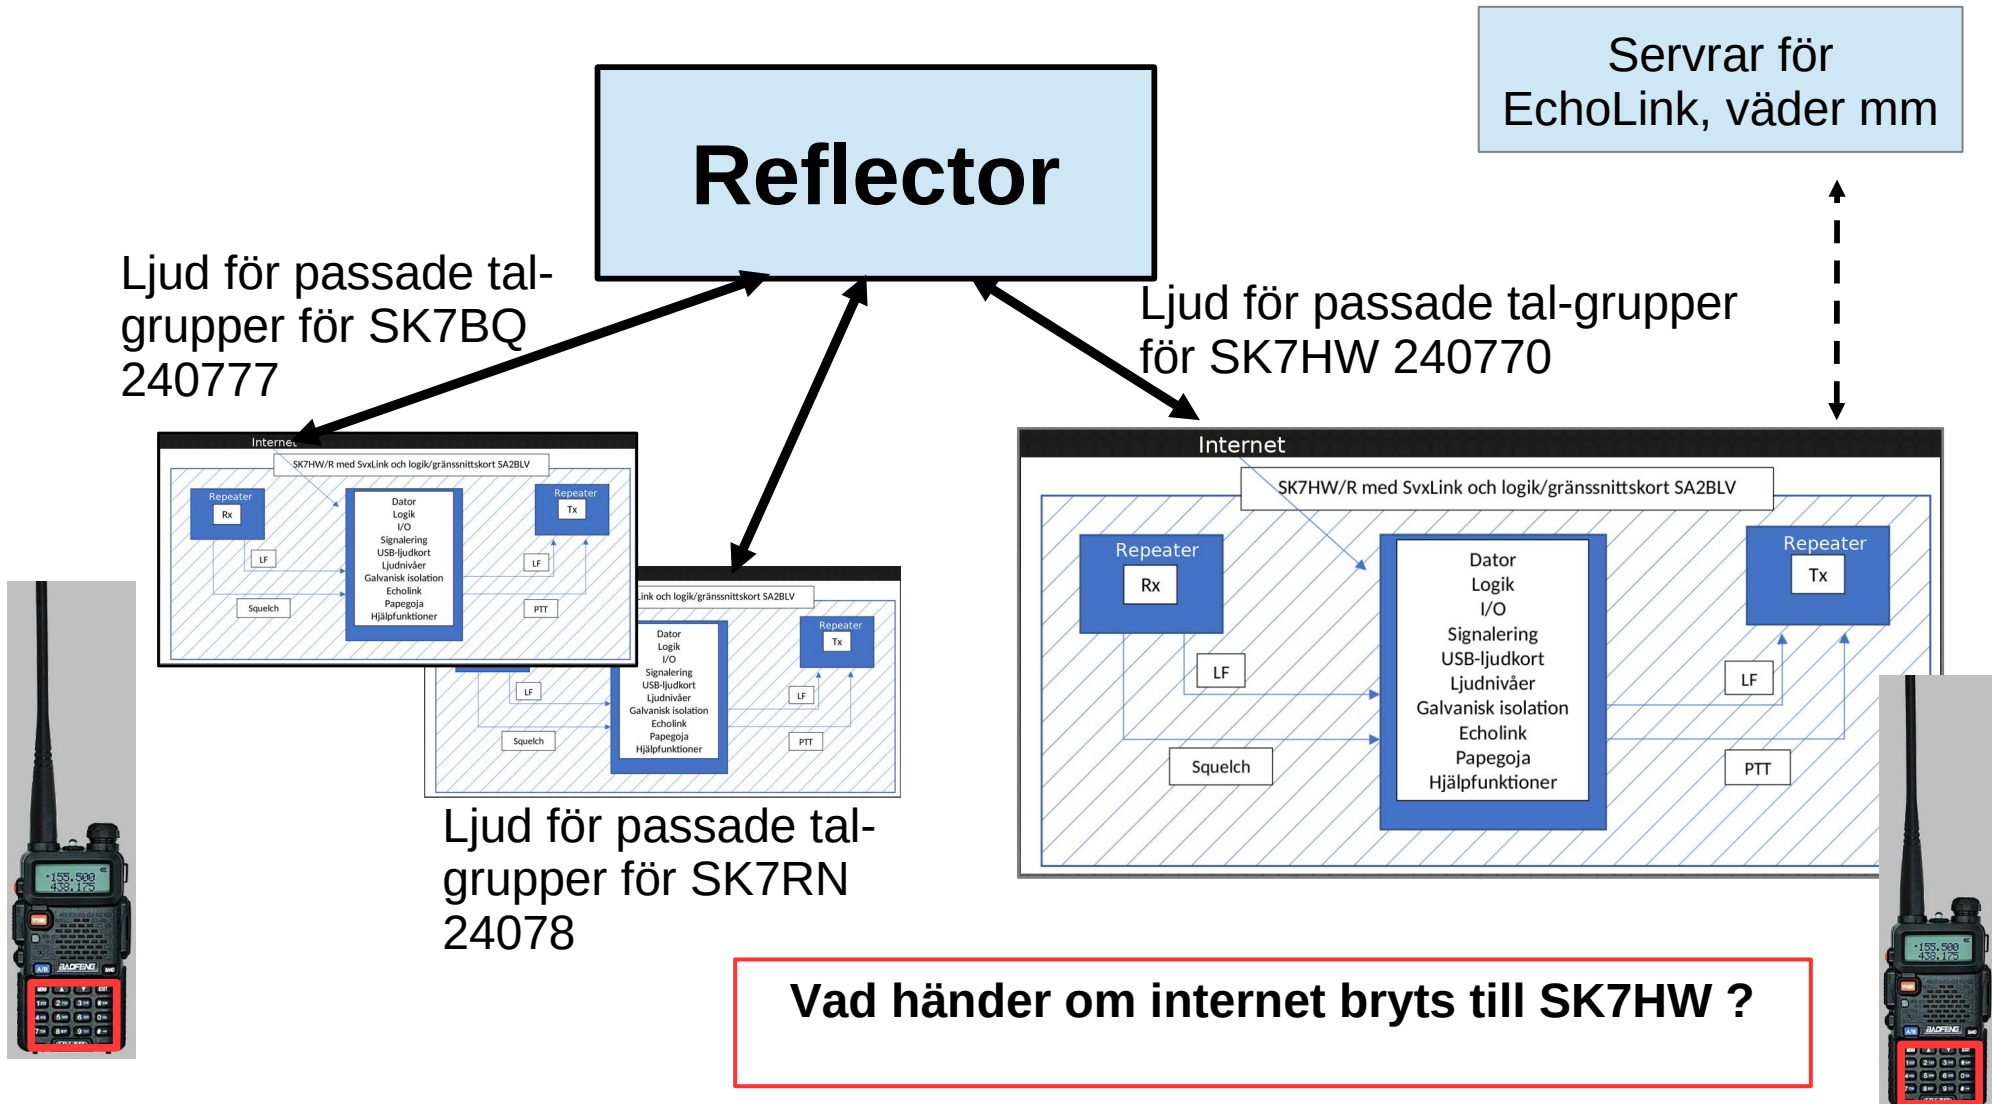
Servrar för EchoLink, väder mm

Reflector

Ljud för passade tal-grupper för SK7BQ 240777

Ljud för passade tal-grupper för SK7HW 240770

Internet
SK7HW/R med SvxLink och logik/gränssnittskort SA2BLV
Repeater
Rx
Dator
Logik
I/O
Signalering
USB-ljudkort
Ljudnivåer
Galvanisk isolation
Echolink
Papegoja
Hjälpfunktioner
Repeater
Tx
LF
LF
Squelch
PTT

ink och logik/gränssnittskort SA2BLV
Dator
Logik
I/O
Signalering
USB-ljudkort
Ljudnivåer
Galvanisk isolation
Echolink
Papegoja
Hjälpfunktioner
Repeater
Tx
LF
LF
Squelch
PTT

Internet
SK7HW/R med SvxLink och logik/gränssnittskort SA2BLV
Repeater
Rx
Dator
Logik
I/O
Signalering
USB-ljudkort
Ljudnivåer
Galvanisk isolation
Echolink
Papegoja
Hjälpfunktioner
Repeater
Tx
LF
LF
Squelch
PTT

Ljud för passade tal-grupper för SK7RN 24078

Vad händer om internet bryts till SK7HW ?

155.500
438.175
BAOFENG

155.500
438.175
BAOFENG